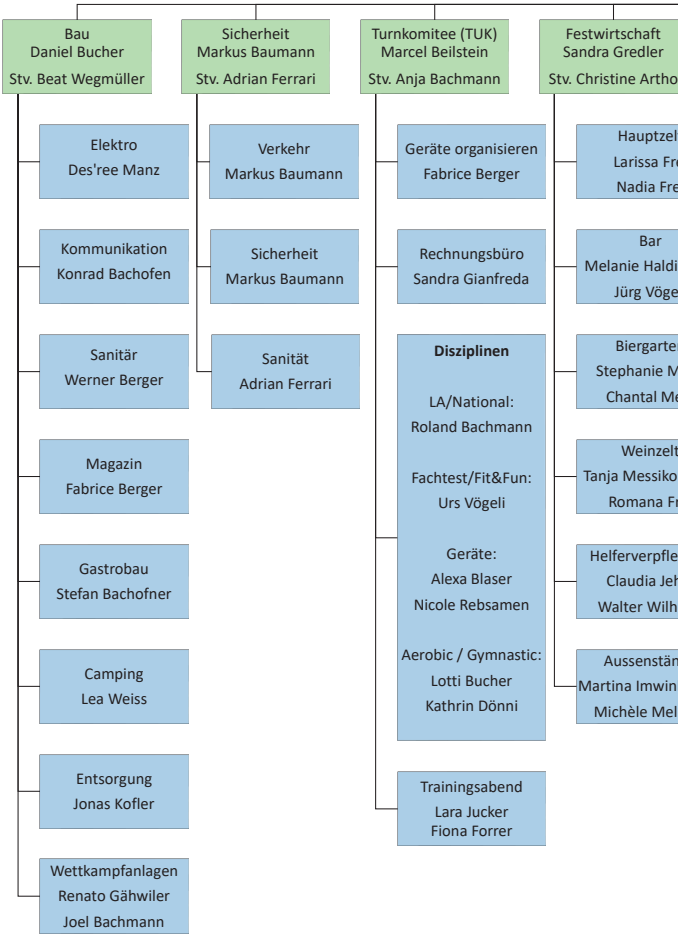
Bau
Daniel Bucher
Stv. Beat Wegmüller

Elektro
Des'ree Manz

Kommunikation
Konrad Bachofen

Sanitär
Werner Berger

Magazin
Fabrice Berger

Gastrobau
Stefan Bachofner

Camping
Lea Weiss

Entsorgung
Jonas Kofler

Wettkampfanlagen
Renato Gähwiler
Joel Bachmann

Sicherheit
Markus Baumann
Stv. Adrian Ferrari

Verkehr
Markus Baumann

Sicherheit
Markus Baumann

Sanität
Adrian Ferrari

Turnkomitee (TUK)
Marcel Beilstein
Stv. Anja Bachmann

Geräte organisieren
Fabrice Berger

Rechnungsbüro
Sandra Gianfreda

**Disziplinen**

LA/National:
Roland Bachmann

Fachtest/Fit&Fun:
Urs Vögeli

Geräte:
Alexa Blaser
Nicole Rebsamen

Aerobic / Gymnastic:
Lotti Bucher
Kathrin Dönni

Trainingsabend
Lara Jucker
Fiona Forrer

Festwirtschaft
Sandra Gredler
Stv. Christine Artho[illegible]

Hauptzel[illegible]
Larissa Fr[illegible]
Nadia Fre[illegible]

Bar
Melanie Haldi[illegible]
Jürg Vöge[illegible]

Biergarte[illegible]
Stephanie M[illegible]
Chantal Me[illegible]

Weinzelt
Tanja Messiko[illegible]
Romana Fr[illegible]

Helferverpfle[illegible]
Claudia Jeh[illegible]
Walter Wilh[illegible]

Aussenstän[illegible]
Martina Imwin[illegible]
Michèle Mel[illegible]